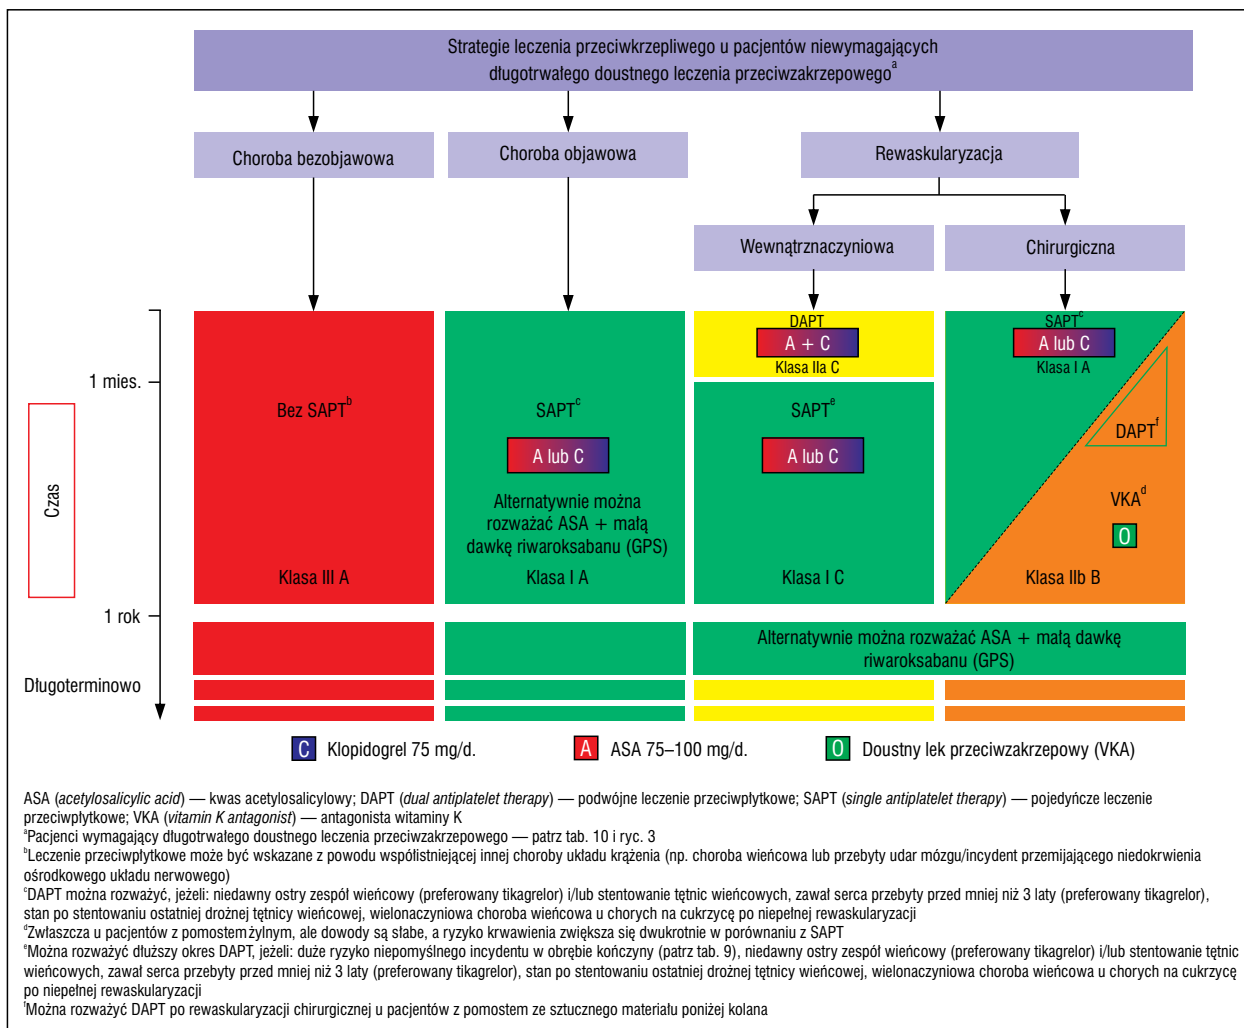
Strategie leczenia przeciwkrzepliwego u pacjentów niewymagających długotrwałego doustnego leczenia przeciwzakrzepowego$^{a}$

Choroba bezobjawowa

Choroba objawowa

Rewaskularyzacja

Wewnątrznaczyniowa

Chirurgiczna

1 mies.

Czas

1 rok

Długoterminowo

Bez SAPT$^{b}$

Klasa III A

SAPT$^{c}$

A lub C

Alternatywnie można rozważać ASA + małą dawkę riwaroksabanu (GPS)

Klasa I A

DAPT

A + C

Klasa IIa C

SAPT$^{e}$

A lub C

Klasa I C

SAPT$^{c}$

A lub C

Klasa I A

DAPT$^{f}$

VKA$^{d}$

O

Klasa IIb B

Alternatywnie można rozważać ASA + małą dawkę riwaroksabanu (GPS)

C Klopidogrel 75 mg/d.

A ASA 75–100 mg/d.

O Doustny lek przeciwzakrzepowy (VKA)

ASA (*acetylosalicylic acid*) — kwas acetylosalicylowy; DAPT (*dual antiplatelet therapy*) — podwójne leczenie przeciwpłytkowe; SAPT (*single antiplatelet therapy*) — pojedyncze leczenie przeciwpłytkowe; VKA (*vitamin K antagonist*) — antagonista witaminy K
$^{a}$Pacjenci wymagający długotrwałego doustnego leczenia przeciwzakrzepowego — patrz tab. 10 i ryc. 3
$^{b}$Leczenie przeciwpłytkowe może być wskazane z powodu współistniejącej innej choroby układu krążenia (np. choroba wieńcowa lub przebyty udar mózgu/incydent przemijającego niedokrwienia ośrodkowego układu nerwowego)
$^{c}$DAPT można rozważyć, jeżeli: niedawny ostry zespół wieńcowy (preferowany tikagrelor) i/lub stentowanie tętnic wieńcowych, zawał serca przebyty przed mniej niż 3 laty (preferowany tikagrelor), stan po stentowaniu ostatniej drożnej tętnicy wieńcowej, wielonaczyniowa choroba wieńcowa u chorych na cukrzycę po niepełnej rewaskularyzacji
$^{d}$Zwłaszcza u pacjentów z pomostem żylnym, ale dowody są słabe, a ryzyko krwawienia zwiększa się dwukrotnie w porównaniu z SAPT
$^{e}$Można rozważyć dłuższy okres DAPT, jeżeli: duże ryzyko niepomyślnego incydentu w obrębie kończyny (patrz tab. 9), niedawny ostry zespół wieńcowy (preferowany tikagrelor) i/lub stentowanie tętnic wieńcowych, zawał serca przebyty przed mniej niż 3 laty (preferowany tikagrelor), stan po stentowaniu ostatniej drożnej tętnicy wieńcowej, wielonaczyniowa choroba wieńcowa u chorych na cukrzycę po niepełnej rewaskularyzacji
$^{f}$Można rozważyć DAPT po rewaskularyzacji chirurgicznej u pacjentów z pomostem ze sztucznego materiału poniżej kolana